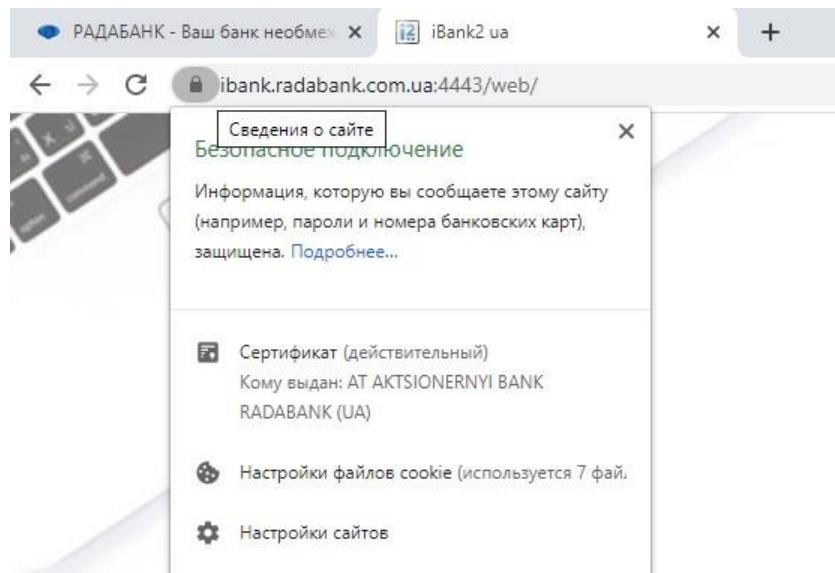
РАДАБАНК - Ваш банк необме ×
iBank2 ua ×
+

ibank.radabank.com.ua:4443/web/

Сведения о сайте
Безопасное подключение ×

Информация, которую вы сообщаете этому сайту (например, пароли и номера банковских карт), защищена. Подробнее...

Сертификат (действительный)
Кому выдан: AT AKTSIONERNYI BANK RADABANK (UA)

Настройки файлов cookie (используется 7 фай.

Настройки сайтов